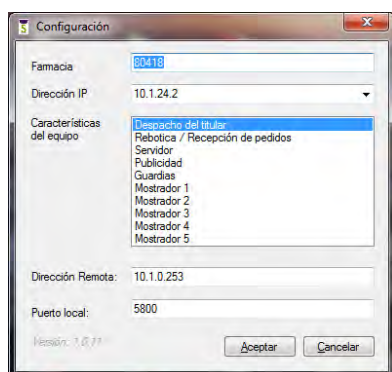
Configuración

Farmacia
80418

Dirección IP
10.1.24.2

Características del equipo
Despacho del titular
Rebotica / Recepción de pedidos
Servidor
Publicidad
Guardias
Mostrador 1
Mostrador 2
Mostrador 3
Mostrador 4
Mostrador 5

Dirección Remota:
10.1.0.253

Puerto local:
5800

Versión: 1.0.11

Aceptar
Cancelar